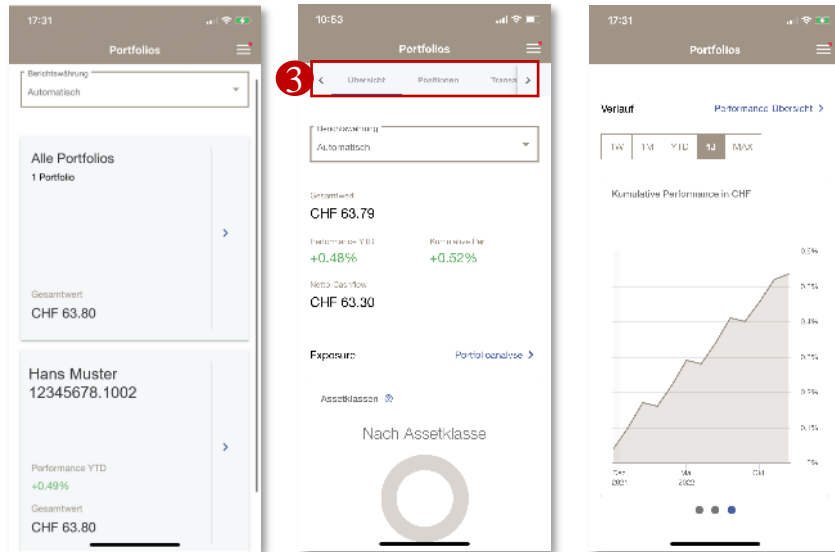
17:31

Portfolios

Berichtswährung
Automatisch

Alle Portfolios
1 Portfolio

Gesamtwert
CHF 63.80

Hans Muster
12345678.1002

Performance YTD
+0.49%

Gesamtwert
CHF 63.80

10:53

Portfolios

3

Übersicht Positionen Transa

Berichtswährung
Automatisch

Gesamtwert
CHF 63.79

Performance YTD
+0.48%

Kumulative Per
+0.52%

Netto Cashflow
CHF 63.30

Exposure

Portfolioanalyse

Assetklassen

Nach Assetklasse

17:31

Portfolios

Verlauf

Performance Übersicht

1W 1M YTD 1J MAX

Kumulative Performance in CHF

0.5%
0.75%
0.4%
0.3%
0.2%
0.1%
0%

Dez 2021
Mai 2022
Okt